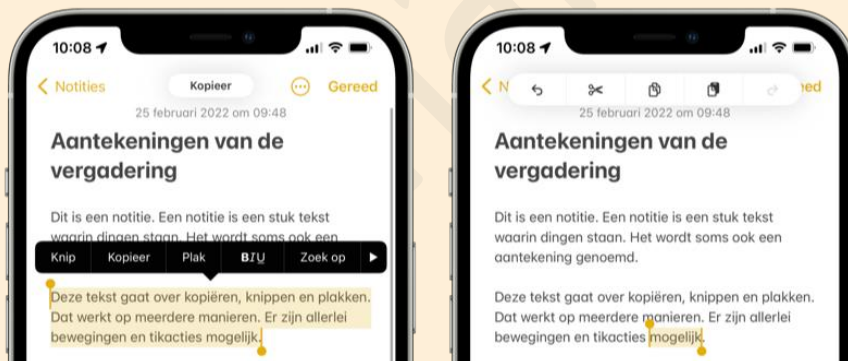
10:08

Notities

Kopieer

Gereed

25 februari 2022 om 09:48

Aantekeningen van de vergadering

Dit is een notitie. Een notitie is een stuk tekst waarin dingen staan. Het wordt soms ook een

Knip | Kopieer | Plak | BIU | Zoek op

Deze tekst gaat over kopiëren, knippen en plakken. Dat werkt op meerdere manieren. Er zijn allerlei bewegingen en tikacties mogelijk.

10:08

N

ed

25 februari 2022 om 09:48

Aantekeningen van de vergadering

Dit is een notitie. Een notitie is een stuk tekst waarin dingen staan. Het wordt soms ook een aantekening genoemd.

Deze tekst gaat over kopiëren, knippen en plakken. Dat werkt op meerdere manieren. Er zijn allerlei bewegingen en tikacties mogelijk.